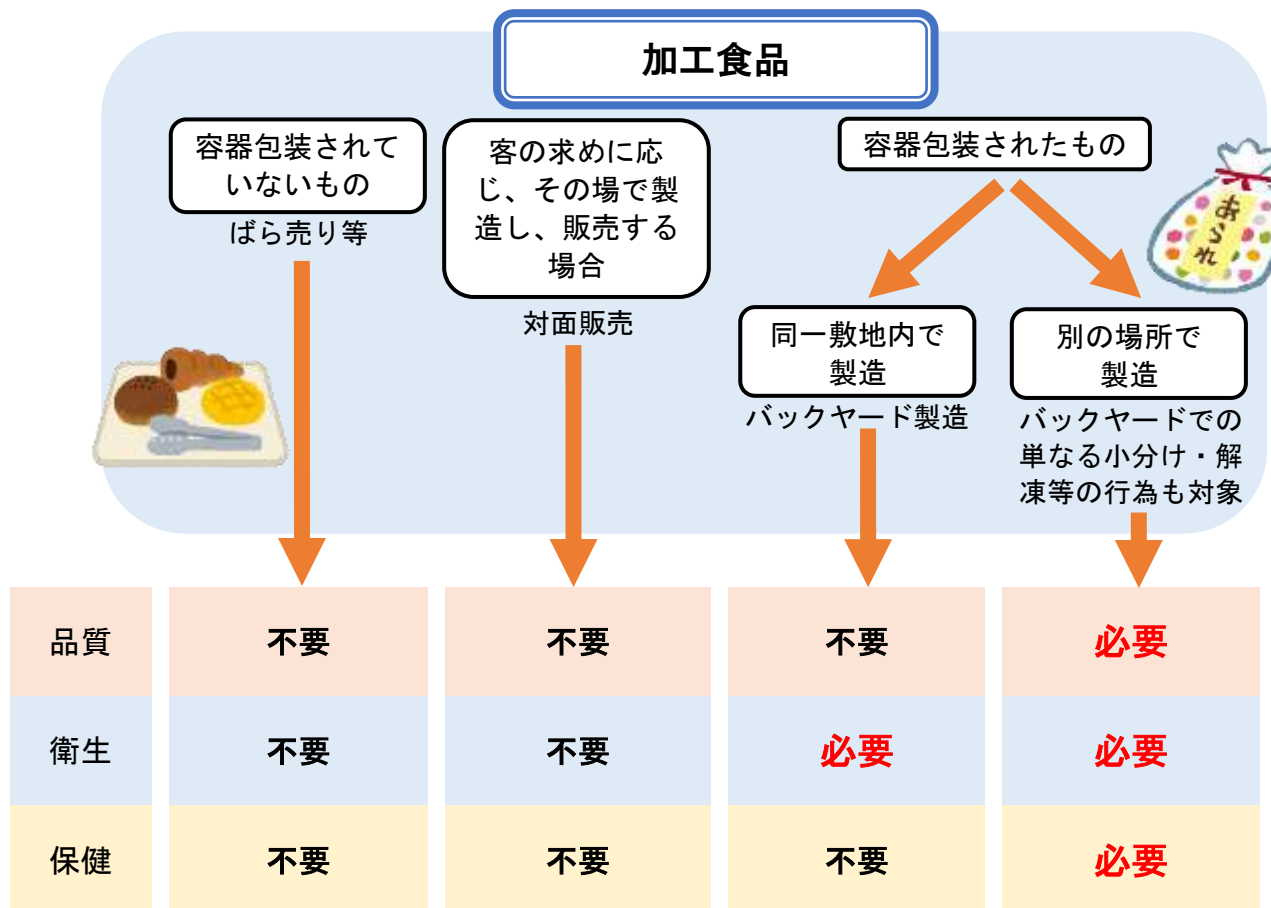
加工食品

容器包装されていないもの
ばら売り等

客の求めに応じ、その場で製造し、販売する場合
対面販売

容器包装されたもの

同一敷地内で製造
バックヤード製造

別の場所で製造
バックヤードでの単なる小分け・解凍等の行為も対象

あられ

| 品質 | 不要 | 不要 | 不要 | 必要 |
|---|---|---|---|---|
| 衛生 | 不要 | 不要 | 必要 | 必要 |
| 保健 | 不要 | 不要 | 不要 | 必要 |